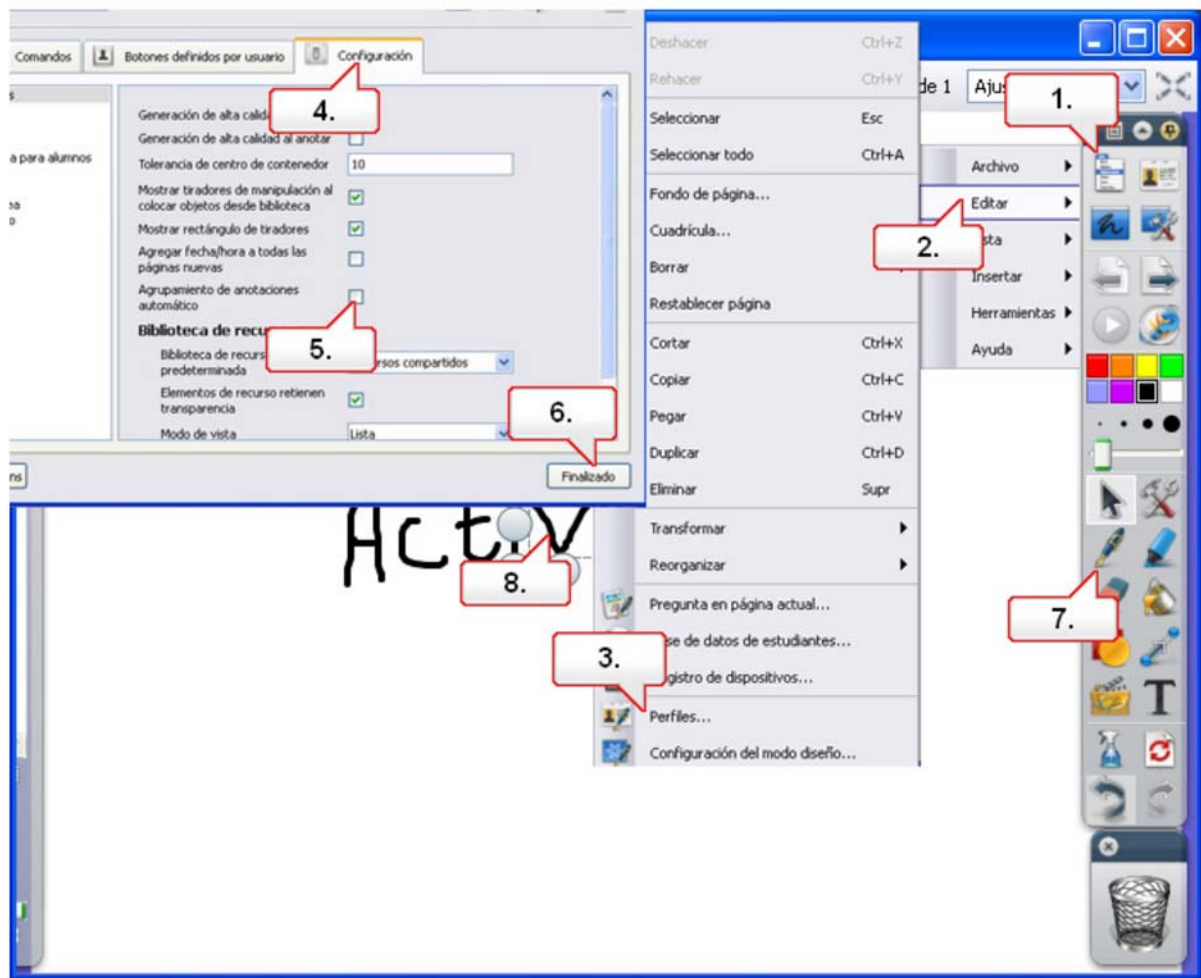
Comandos | Botones definidos por usuario | Configuración

s

a para alumnos

ea
o

Generación de alta calid

Generación de alta calidad al anotar

Tolerancia de centro de contenedor 10

Mostrar tiradores de manipulación al colocar objetos desde biblioteca

Mostrar rectángulo de tiradores

Agregar fecha/hora a todas las páginas nuevas

Agrupamiento de anotaciones automático

Biblioteca de recur

Biblioteca de recurs predeterminada rsos compartidos

Elementos de recurso retienen transparencia

Modo de vista Lista

ns

Finalizado

4.

5.

6.

Deshacer Ctrl+Z

Rehacer Ctrl+Y

Seleccionar Esc

Seleccionar todo Ctrl+A

Fondo de página...

Cuadrícula...

Borrar

Restablecer página

Cortar Ctrl+X

Copiar Ctrl+C

Pegar Ctrl+V

Duplicar Ctrl+D

Eliminar Supr

Transformar

Reorganizar

Pregunta en página actual...

se de datos de estudiantes...

gistro de dispositivos...

Perfiles...

Configuración del modo diseño...

3.

de 1 Aju

Archivo

Editar

sta

Insertar

Herramientas

Ayuda

2.

1.

7.

ActiV

8.